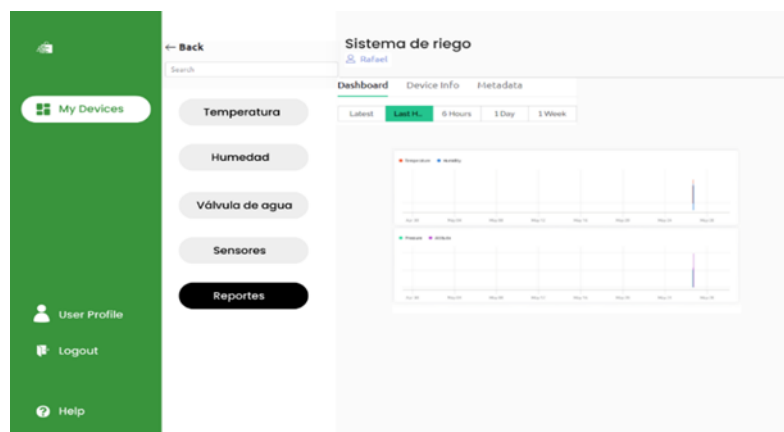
My Devices

User Profile

Logout

Help

← Back

Search

Temperatura

Humedad

Válvula de agua

Sensores

Reportes

Sistema de riego

Rafael

Dashboard Device Info Metadata

Latest Last H.. 6 Hours 1 Day 1 Week

Temperature Humidity

Pressure Altitude